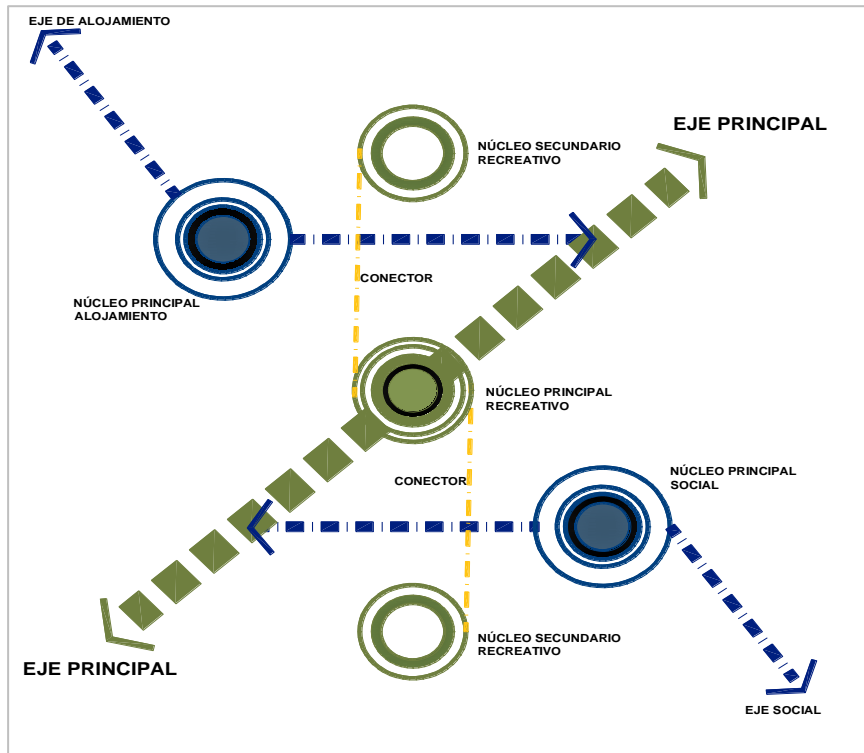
EJE DE ALOJAMIENTO

NÚCLEO SECUNDARIO RECREATIVO

EJE PRINCIPAL

CONECTOR

NÚCLEO PRINCIPAL ALOJAMIENTO

NÚCLEO PRINCIPAL RECREATIVO

CONECTOR

NÚCLEO PRINCIPAL SOCIAL

NÚCLEO SECUNDARIO RECREATIVO

EJE PRINCIPAL

EJE SOCIAL